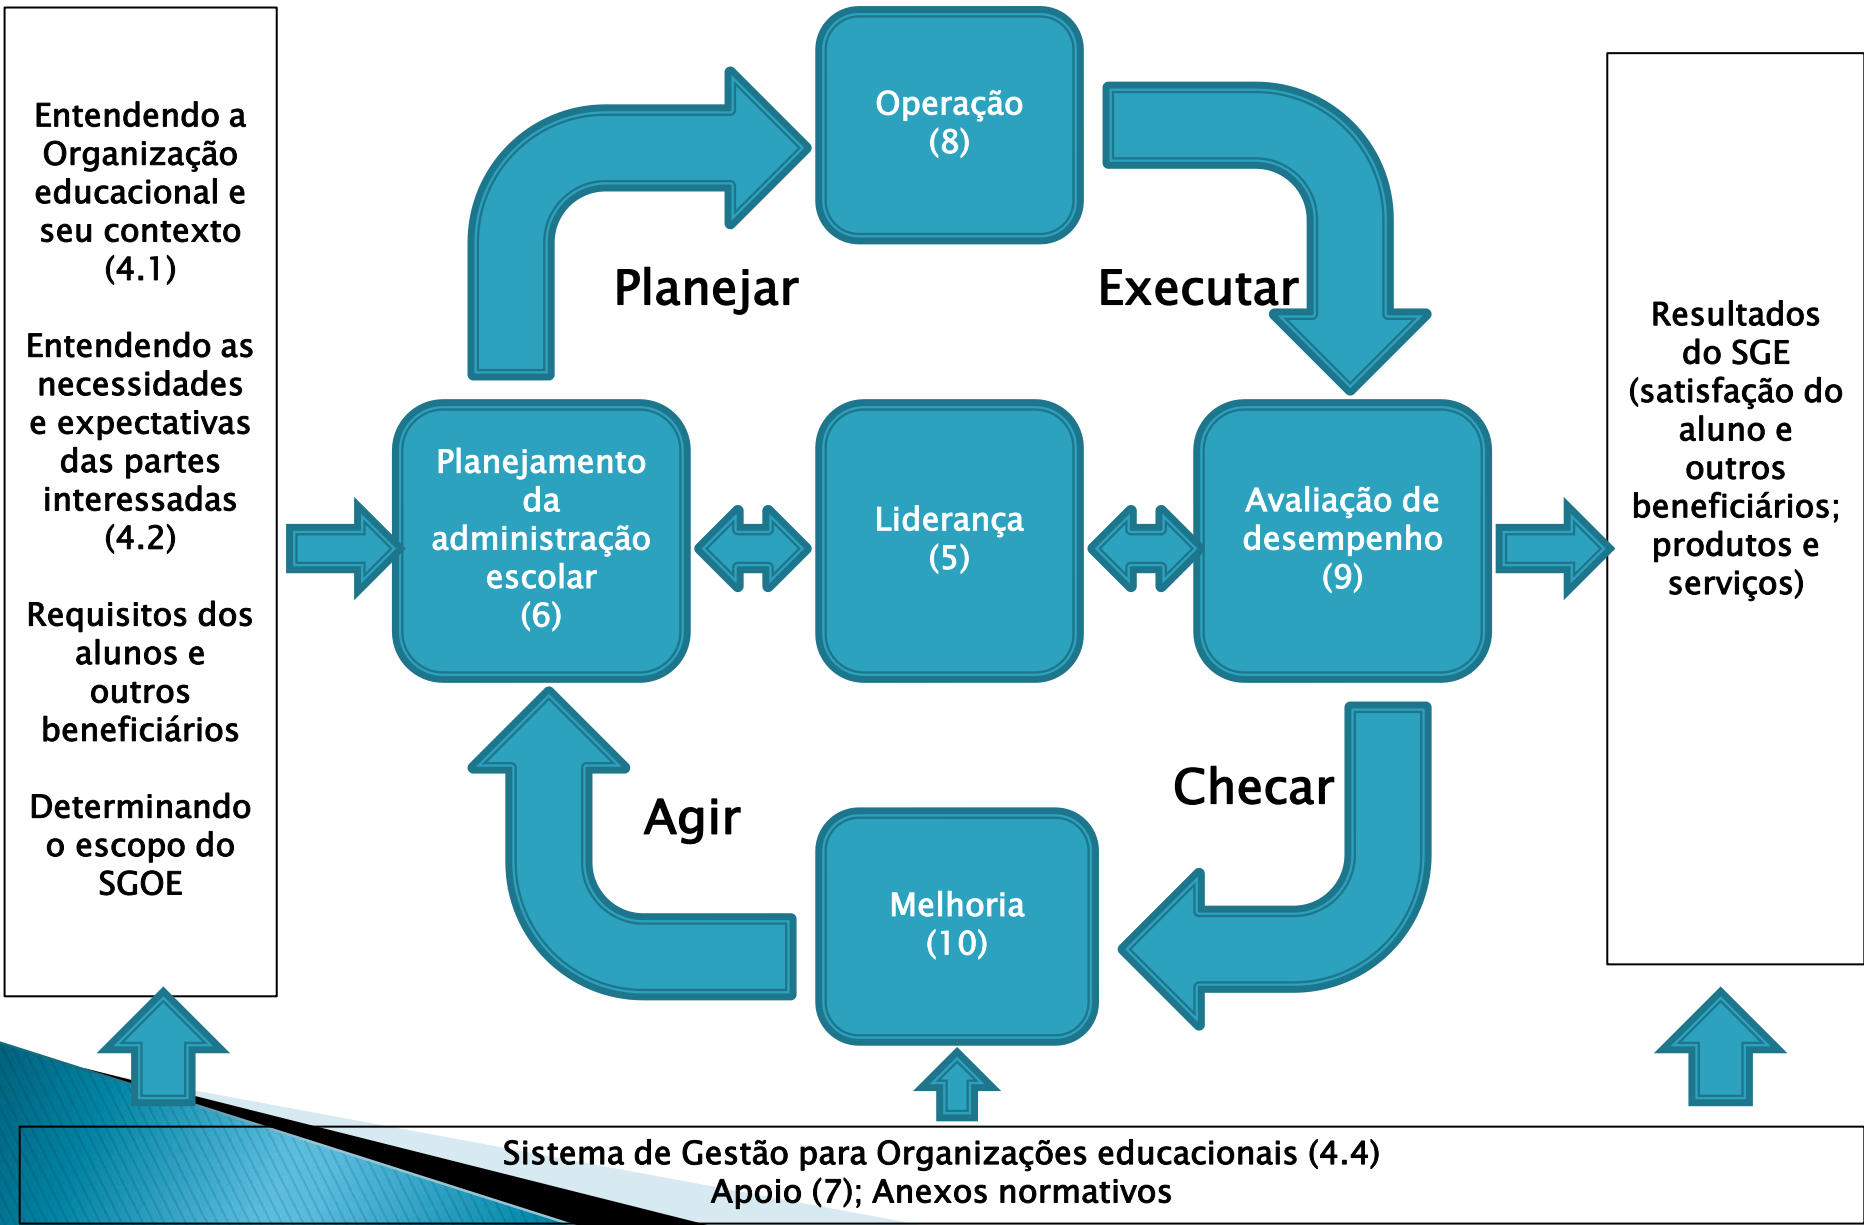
Entendendo a Organização educacional e seu contexto (4.1)

Entendendo as necessidades e expectativas das partes interessadas (4.2)

Requisitos dos alunos e outros beneficiários

Determinando o escopo do SGOE

Operação (8)

Planejar

Executar

Planejamento da administração escolar (6)

Liderança (5)

Avaliação de desempenho (9)

Agir

Checar

Melhoria (10)

Resultados do SGE (satisfação do aluno e outros beneficiários; produtos e serviços)

Sistema de Gestão para Organizações educacionais (4.4)
Apoio (7); Anexos normativos